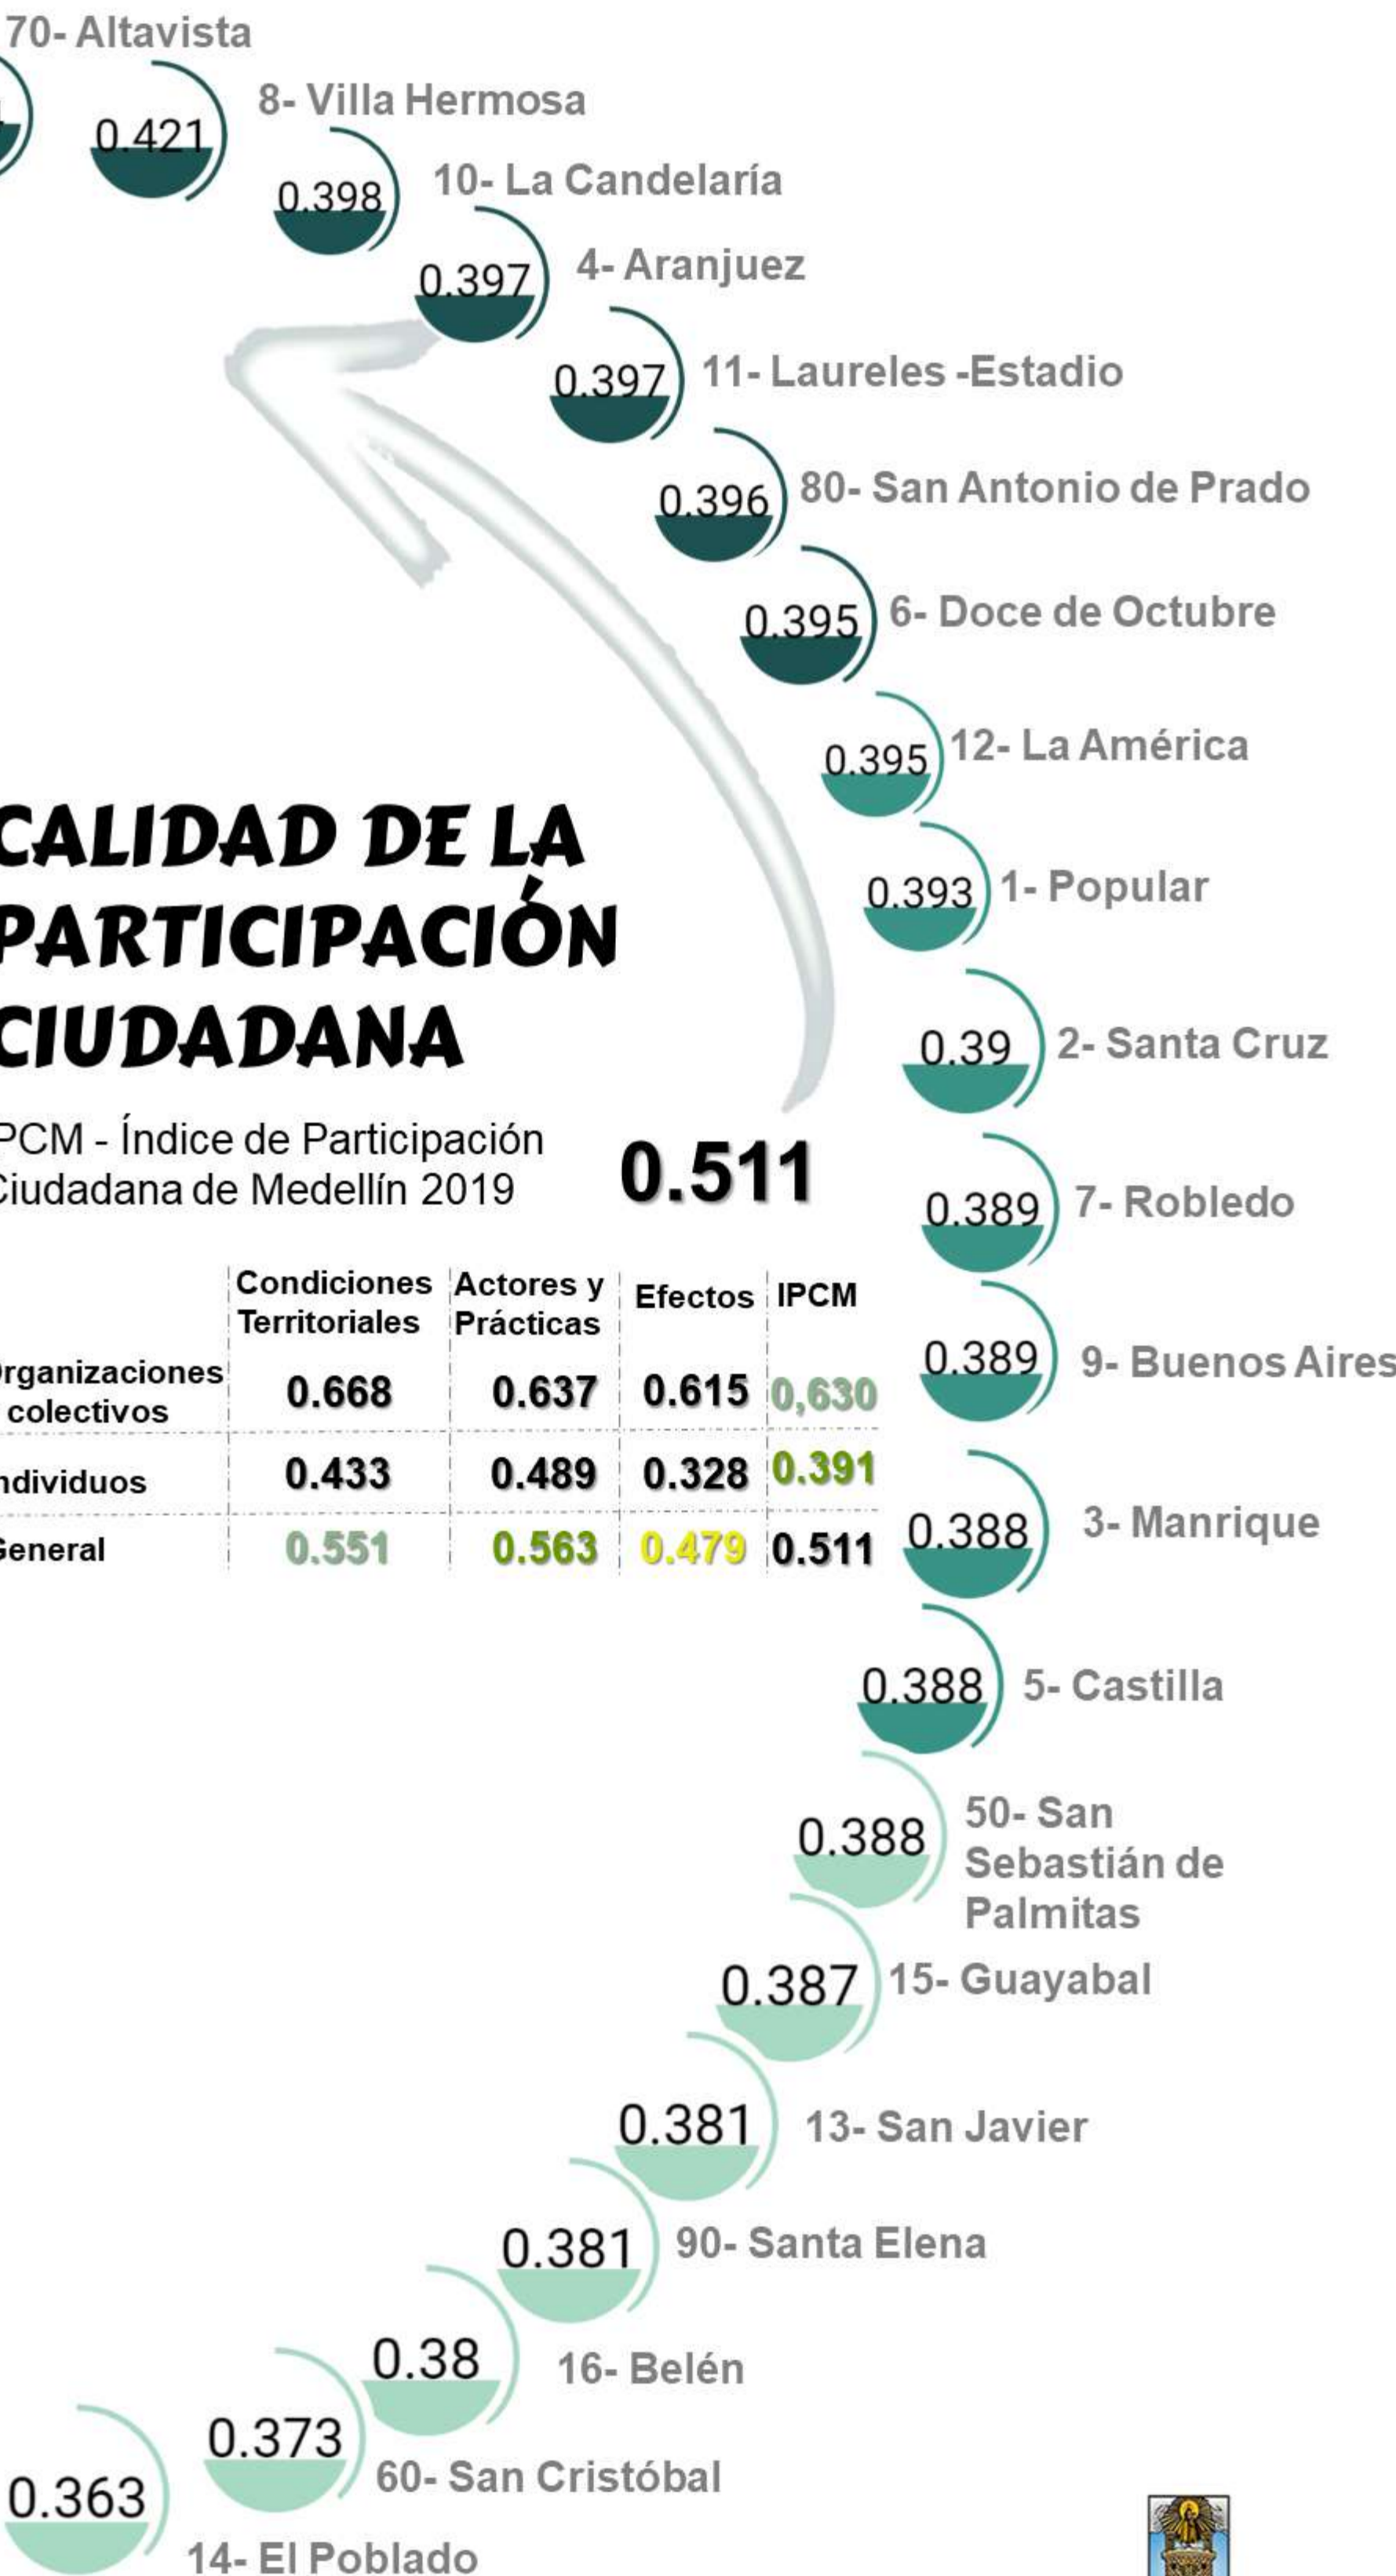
70- Altavista

0.421 8- Villa Hermosa

0.398 10- La Candelaría

0.397 4- Aranjuez

0.397 11- Laureles -Estadio

0.396 80- San Antonio de Prado

0.395 6- Doce de Octubre

0.395 12- La América

0.393 1- Popular

0.39 2- Santa Cruz

0.389 7- Robledo

0.389 9- Buenos Aires

0.388 3- Manrique

0.388 5- Castilla

0.388 50- San Sebastián de Palmitas

0.387 15- Guayabal

0.381 13- San Javier

0.381 90- Santa Elena

0.38 16- Belén

0.373 60- San Cristóbal

0.363 14- El Poblado

CALIDAD DE LA PARTICIPACIÓN CIUDADANA

PCM - Índice de Participación Ciudadana de Medellín 2019

0.511

| | Condiciones Territoriales | Actores y Prácticas | Efectos | IPCM |
|---|---|---|---|---|
| rganizaciones colectivos | 0.668 | 0.637 | 0.615 | 0,630 |
| ndividuos | 0.433 | 0.489 | 0.328 | 0.391 |
| General | 0.551 | 0.563 | 0.479 | 0.511 |